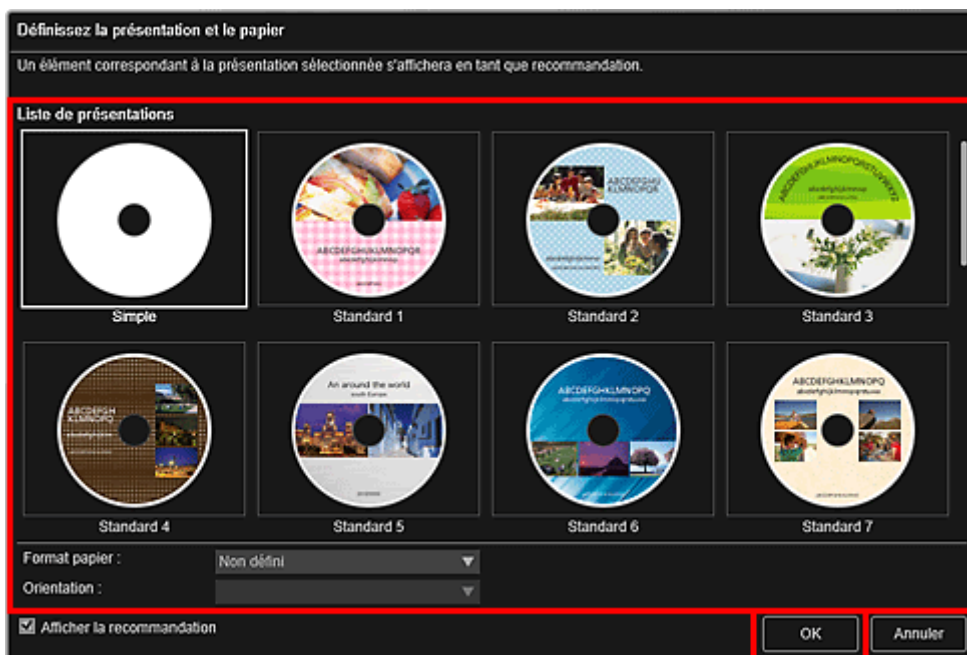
Définissez la présentation et le papier

Un élément correspondant à la présentation sélectionnée s'affichera en tant que recommandation.

Liste de présentations

Simple

Standard 1

ABCDEFGHIJKLMNOPQR

Standard 2

ABCDEFGH IJKLMNOPQR

Standard 3

ABCDEFGHIJKLMNOPQRSTUVWXYZ

Standard 4

ABCDEFGH

Standard 5

An around the world

Standard 6

ABCDEFGHIJKLMNOPQ

Standard 7

ABCDEFGHIJKLMNOPQ

Format papier :
Non défini

Orientation :

Afficher la recommandation

OK

Annuler